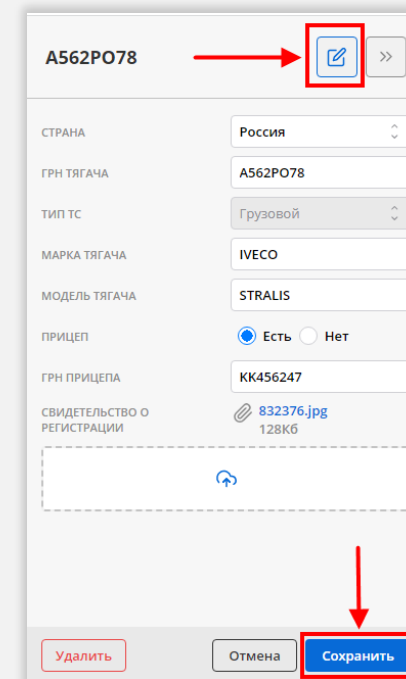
А562РО78

»

СТРАНА
Россия

ГРН ТЯГАЧА
А562РО78

ТИП ТС
Грузовой

МАРКА ТЯГАЧА
IVECO

МОДЕЛЬ ТЯГАЧА
STRALIS

ПРИЦЕП
Есть
Нет

ГРН ПРИЦЕПА
КК456247

СВИДЕТЕЛЬСТВО О РЕГИСТРАЦИИ
832376.jpg
128Кб

Удалить
Отмена
Сохранить